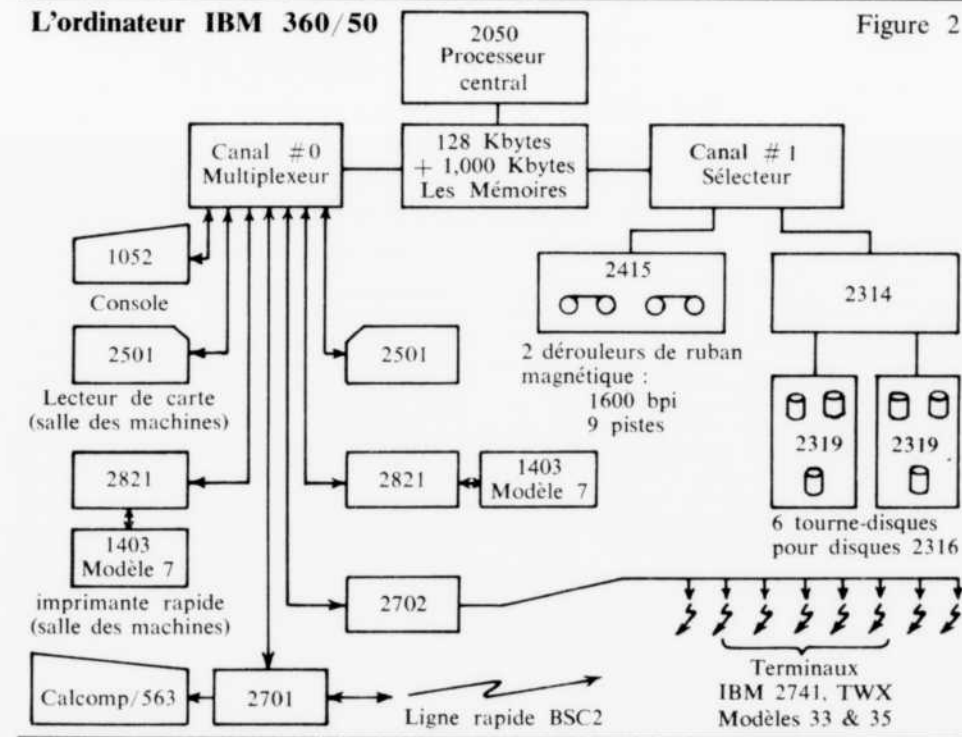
L'ordinateur IBM 360/50

Figure 2

2050 Processeur central

Canal #0 Multiplexeur

128 Kbytes + 1,000 Kbytes Les Mémoires

Canal #1 Sélecteur

1052

Console

2501

Lecteur de carte (salle des machines)

2501

2415

2 dérouleurs de ruban magnétique : 1600 bpi 9 pistes

2314

2319

2319

6 tourne-disques pour disques 2316

2821

1403 Modèle 7

imprimante rapide (salle des machines)

2821

1403 Modèle 7

2702

Terminaux IBM 2741, TWX Modèles 33 & 35

Calcomp/563

2701

Ligne rapide BSC2